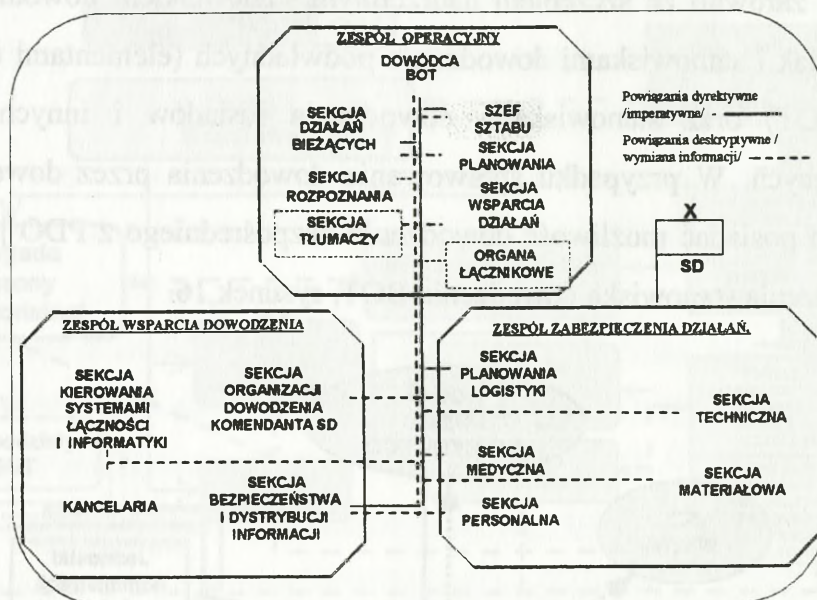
ZESPÓŁ OPERACYJNY

DOWÓDCA BOT

SEKCJA DZIAŁAŃ BIEŻĄCYCH

SZEF SZTABU

SEKCJA PLANOWANIA

SEKCJA ROZPOZNANIA

SEKCJA WSPARCIA DZIAŁAŃ

SEKCJA TŁUMACZY

ORGANA ŁĄCZNIKOWE

Powiązania dyrektywne /imperatywne/

Powiązania deskryptywne / wymiana informacji/

X

SD

ZESPÓŁ WSPARCIA DOWODZENIA

SEKCJA KIEROWANIA SYSTEMAMI ŁĄCZNOŚCI I INFORMATYKI

SEKCJA ORGANIZACJI DOWODZENIA KOMENDANTA SD

KANCELARIA

SEKCJA BEZPIECZEŃSTWA I DYSTRYBUCJI INFORMACJI

ZESPÓŁ ZABEZPIECZENIA DZIAŁAŃ.

SEKCJA PLANOWANIA LOGISTYKI

SEKCJA TECHNICZNA

SEKCJA MEDYCZNA

SEKCJA MATERIAŁOWA

SEKCJA PERSONALNA